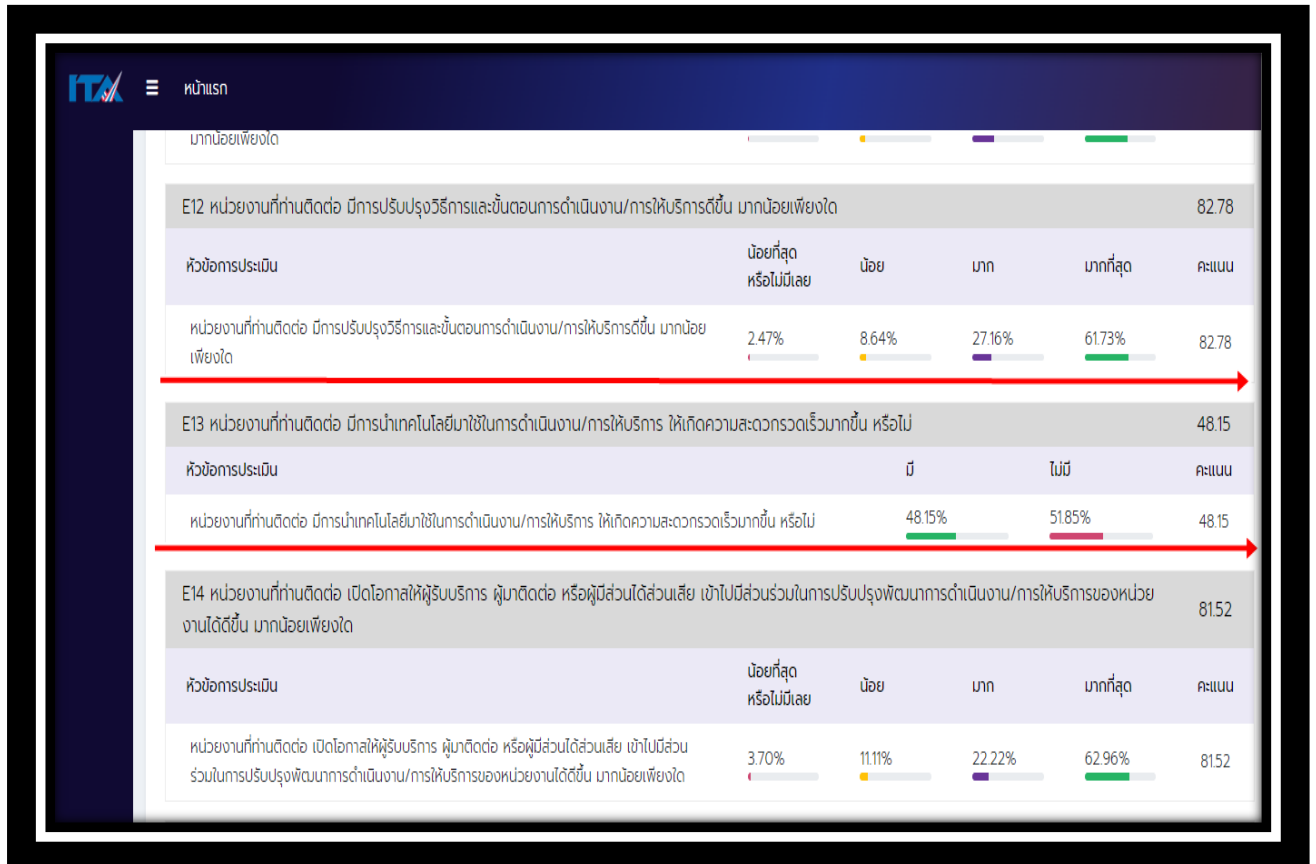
ITA หน้าแรก

มากน้อยเพียงใด

E12 หน่วยงานที่ท่านติดต่อ มีการปรับปรุงวิธีการและขั้นตอนการดำเนินงาน/การให้บริการดีขึ้น มากน้อยเพียงใด 82.78

| หัวข้อการประเมิน | น้อยที่สุด หรือไม่มีเลย | น้อย | มาก | มากที่สุด | คะแนน |
|---|---|---|---|---|---|
| หน่วยงานที่ท่านติดต่อ มีการปรับปรุงวิธีการและขั้นตอนการดำเนินงาน/การให้บริการดีขึ้น มากน้อยเพียงใด | 2.47% | 8.64% | 27.16% | 61.73% | 82.78 |

E13 หน่วยงานที่ท่านติดต่อ มีการนำเทคโนโลยีมาใช้ในการดำเนินงาน/การให้บริการ ให้เกิดความสะดวกรวดเร็วมากขึ้น หรือไม่ 48.15

| หัวข้อการประเมิน | มี | ไม่มี | คะแนน |
|---|---|---|---|
| หน่วยงานที่ท่านติดต่อ มีการนำเทคโนโลยีมาใช้ในการดำเนินงาน/การให้บริการ ให้เกิดความสะดวกรวดเร็วมากขึ้น หรือไม่ | 48.15% | 51.85% | 48.15 |

E14 หน่วยงานที่ท่านติดต่อ เปิดโอกาสให้ผู้รับบริการ ผู้มาติดต่อ หรือผู้มีส่วนได้ส่วนเสีย เข้าไปมีส่วนร่วมในการปรับปรุงพัฒนาการดำเนินงาน/การให้บริการของหน่วยงานได้ดีขึ้น มากน้อยเพียงใด 81.52

| หัวข้อการประเมิน | น้อยที่สุด หรือไม่มีเลย | น้อย | มาก | มากที่สุด | คะแนน |
|---|---|---|---|---|---|
| หน่วยงานที่ท่านติดต่อ เปิดโอกาสให้ผู้รับบริการ ผู้มาติดต่อ หรือผู้มีส่วนได้ส่วนเสีย เข้าไปมีส่วนร่วมในการปรับปรุงพัฒนาการดำเนินงาน/การให้บริการของหน่วยงานได้ดีขึ้น มากน้อยเพียงใด | 3.70% | 11.11% | 22.22% | 62.96% | 81.52 |